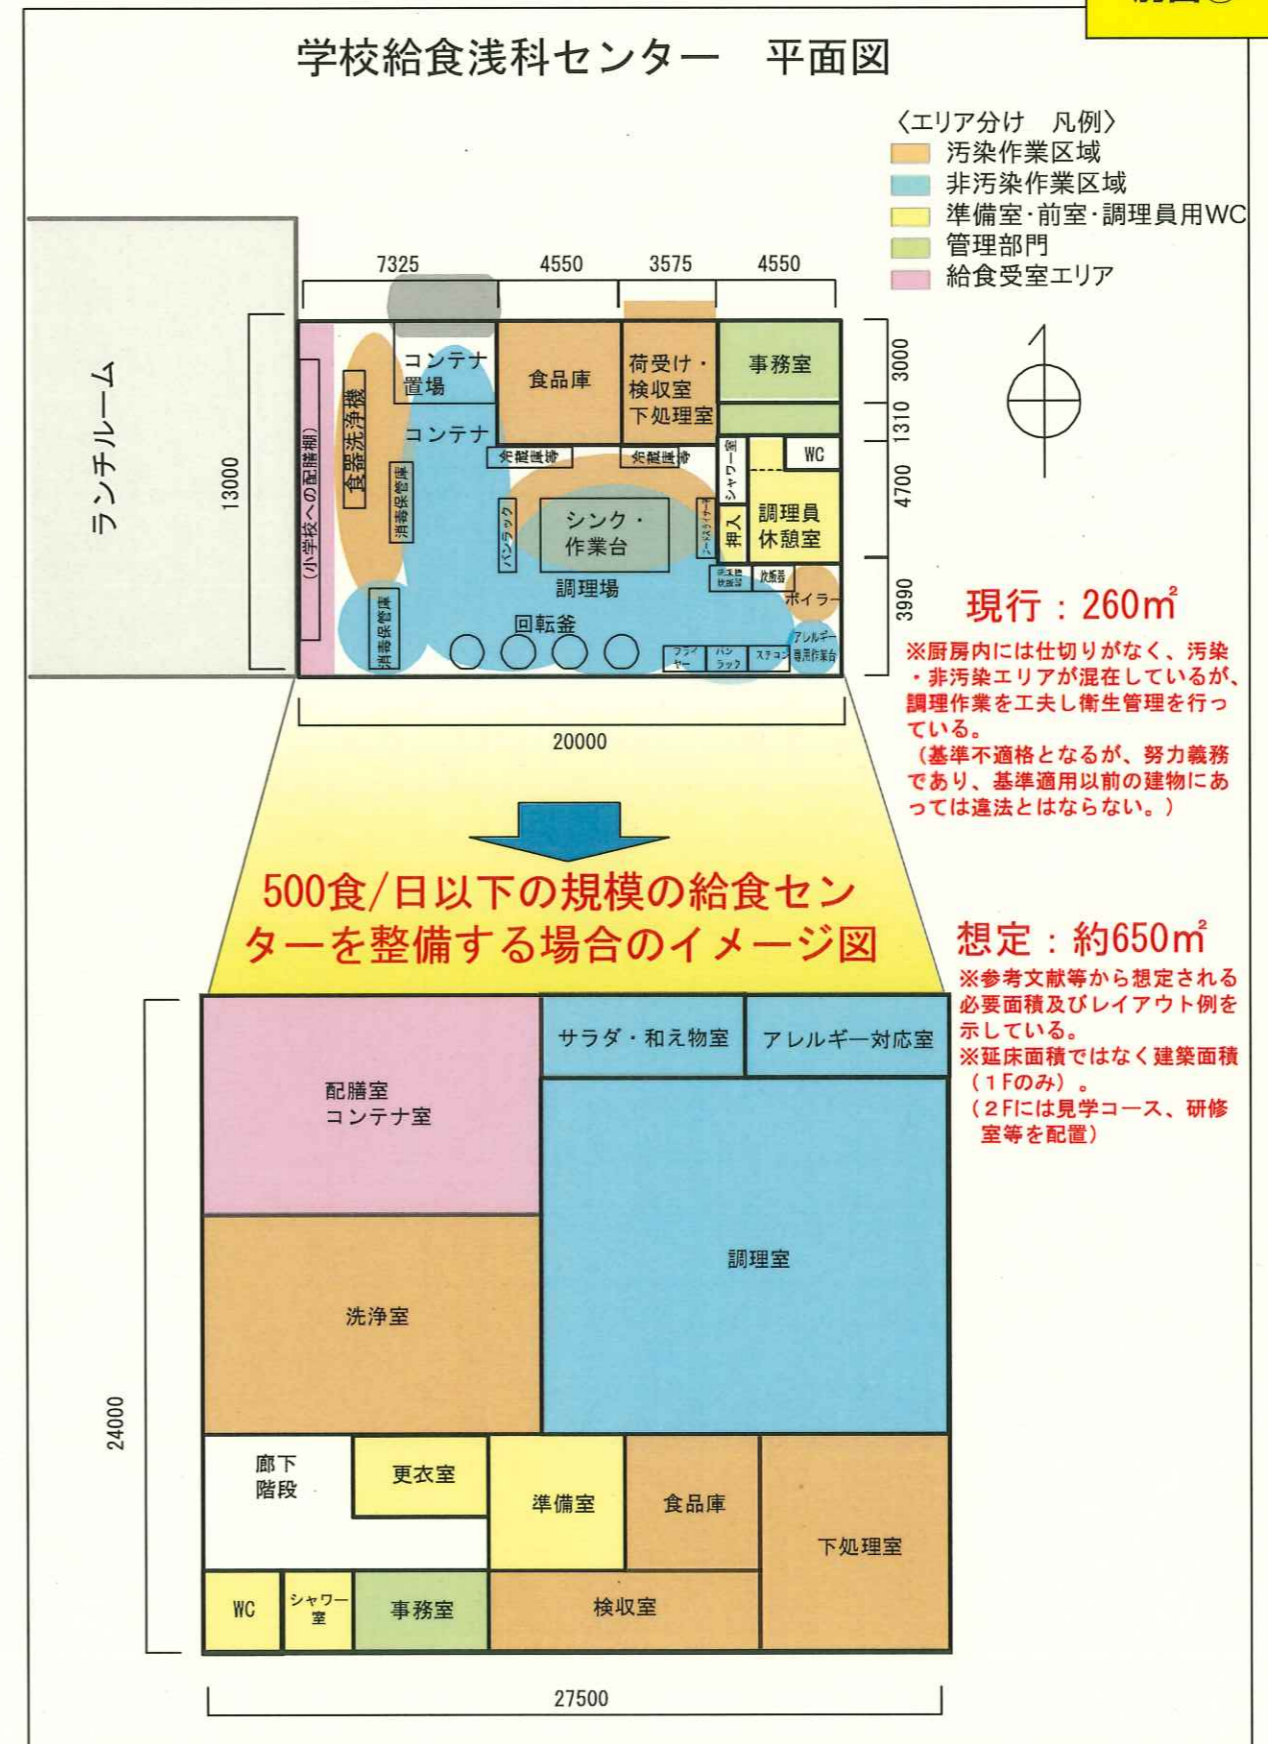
学校給食浅科センター　平面図

〈エリア分け　凡例〉
汚染作業区域
非汚染作業区域
準備室·前室·調理員用WC
管理部門
給食受室エリア

ランチルーム

13000

7325　4550　3575　4550

3000　1310　4700　3990

（小学校への配膳棚）
食器洗浄機
消毒保管庫
コンテナ置場
コンテナ
食品庫
荷受け・検収室
下処理室
事務室
冷蔵庫等
冷蔵庫等
パンラック
シンク・作業台
調理場
回転釜
消毒保管庫
シャワー室
押入
WC
調理員休憩室
炊飯器
ボイラー
アレルギー専用作業台
フライヤー
パンラック
スチコン

20000

現行：260㎡
※厨房内には仕切りがなく、汚染・非汚染エリアが混在しているが、調理作業を工夫し衛生管理を行っている。
（基準不適格となるが、努力義務であり、基準適用以前の建物にあっては違法とはならない。）

500食/日以下の規模の給食センターを整備する場合のイメージ図

想定：約650㎡
※参考文献等から想定される必要面積及びレイアウト例を示している。
※延床面積ではなく建築面積（1Fのみ）。
（2Fには見学コース、研修室等を配置）

配膳室
コンテナ室
サラダ・和え物室
アレルギー対応室
調理室
洗浄室
廊下
階段
更衣室
準備室
食品庫
下処理室
WC
シャワー室
事務室
検収室

24000

27500